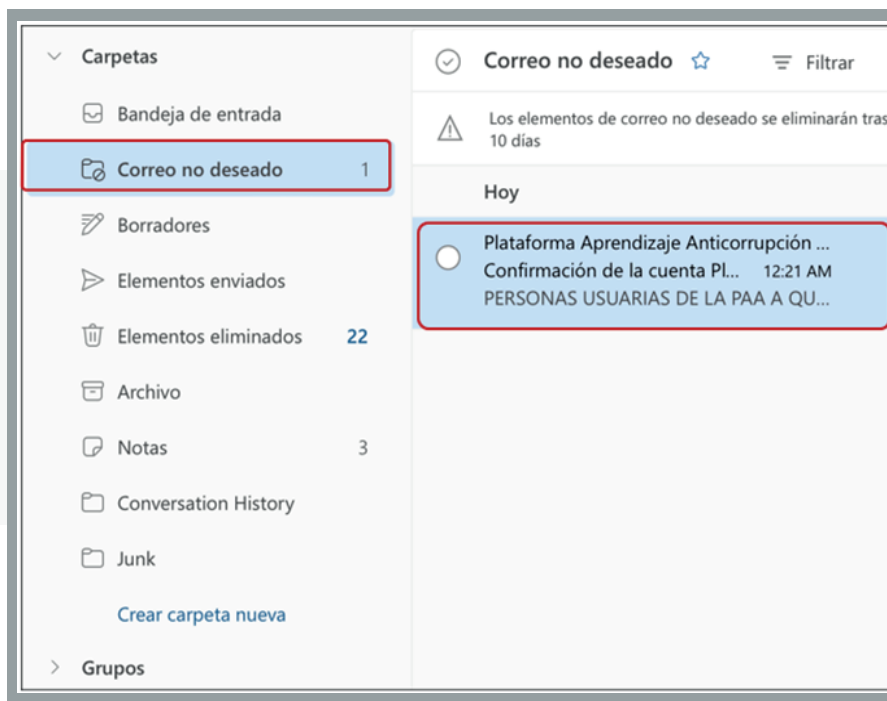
Carpetas

Bandeja de entrada

Correo no deseado 1

Borradores

Elementos enviados

Elementos eliminados 22

Archivo

Notas 3

Conversation History

Junk

Crear carpeta nueva

Grupos

Correo no deseado

Filtrar

Los elementos de correo no deseado se eliminarán tras 10 días

Hoy

Plataforma Aprendizaje Anticorrupción ...
Confirmación de la cuenta Pl... 12:21 AM
PERSONAS USUARIAS DE LA PAA A QU...